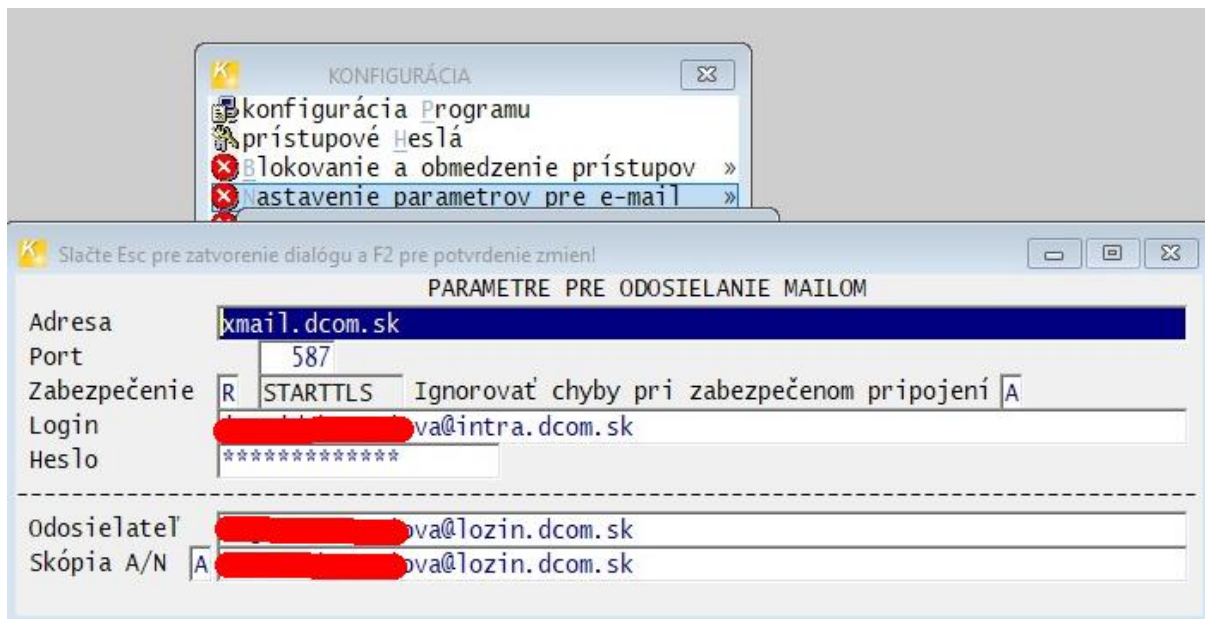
KONFIGURÁCIA

konfigurácia Programu
prístupové Heslá
Blokovanie a obmedzenie prístupov »
Nastavenie parametrov pre e-mail »

Slačte Esc pre zatvorenie dialógu a F2 pre potvrdenie zmien!

PARAMETRE PRE ODOSIELANIE MAILOM

Adresa xmail.dcom.sk
Port 587
Zabezpečenie R STARTTLS Ignorovať chyby pri zabezpečenom pripojení A
Login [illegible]va@intra.dcom.sk
Heslo *************

Odosielateľ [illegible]va@lozin.dcom.sk
Skópia A/N A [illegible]va@lozin.dcom.sk